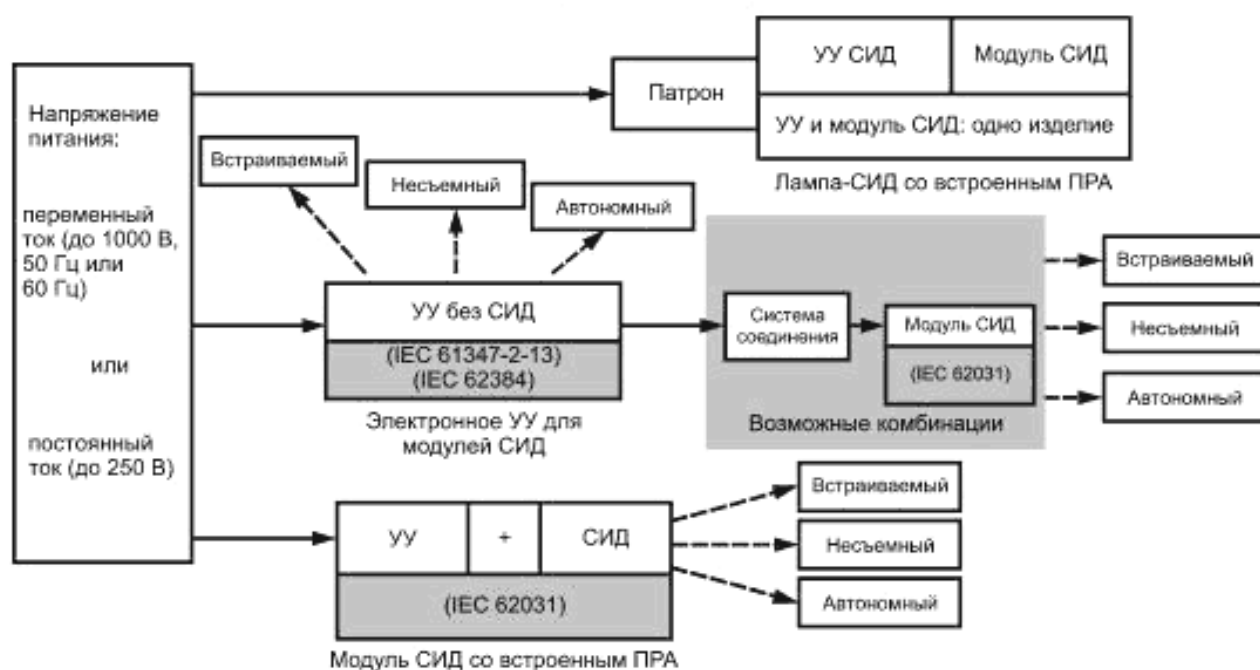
Напряжение питания:

переменный ток (до 1000 В, 50 Гц или 60 Гц)

или

постоянный ток (до 250 В)

Патрон

УУ СИД

Модуль СИД

УУ и модуль СИД: одно изделие

Лампа-СИД со встроенным ПРА

Встраиваемый

Несъемный

Автономный

УУ без СИД

(IEC 61347-2-13)
(IEC 62384)

Электронное УУ для модулей СИД

Система соединения

Модуль СИД

(IEC 62031)

Возможные комбинации

Встраиваемый

Несъемный

Автономный

УУ

+

СИД

(IEC 62031)

Модуль СИД со встроенным ПРА

Встраиваемый

Несъемный

Автономный